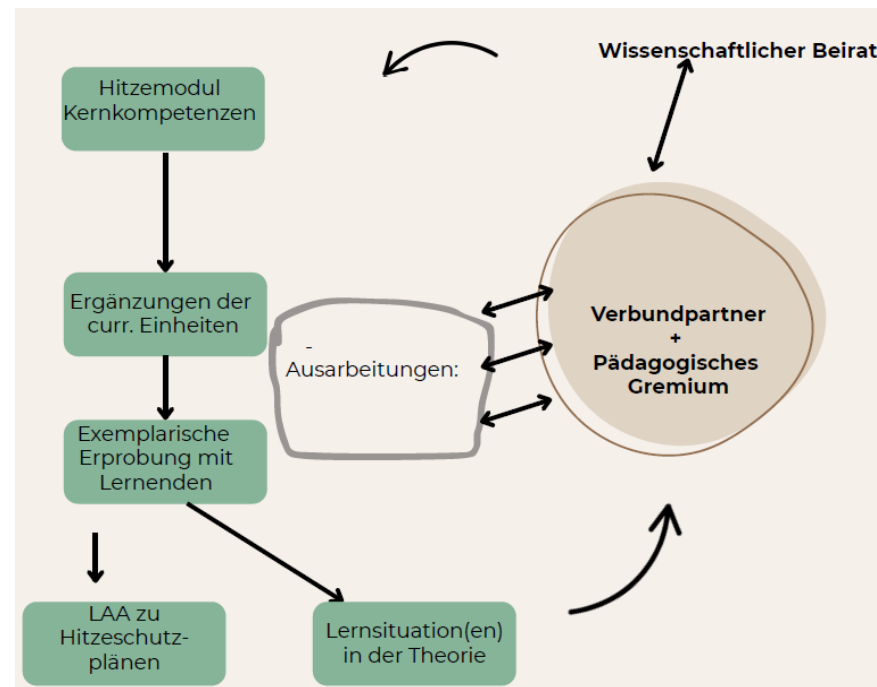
Wissenschaftlicher Beirat

Hitzemodul Kernkompetenzen

Ergänzungen der curr. Einheiten

Exemplarische Erprobung mit Lernenden

LAA zu Hitzeschutzplänen

Lernsituation(en) in der Theorie

- Ausarbeitungen:

Verbundpartner + Pädagogisches Gremium